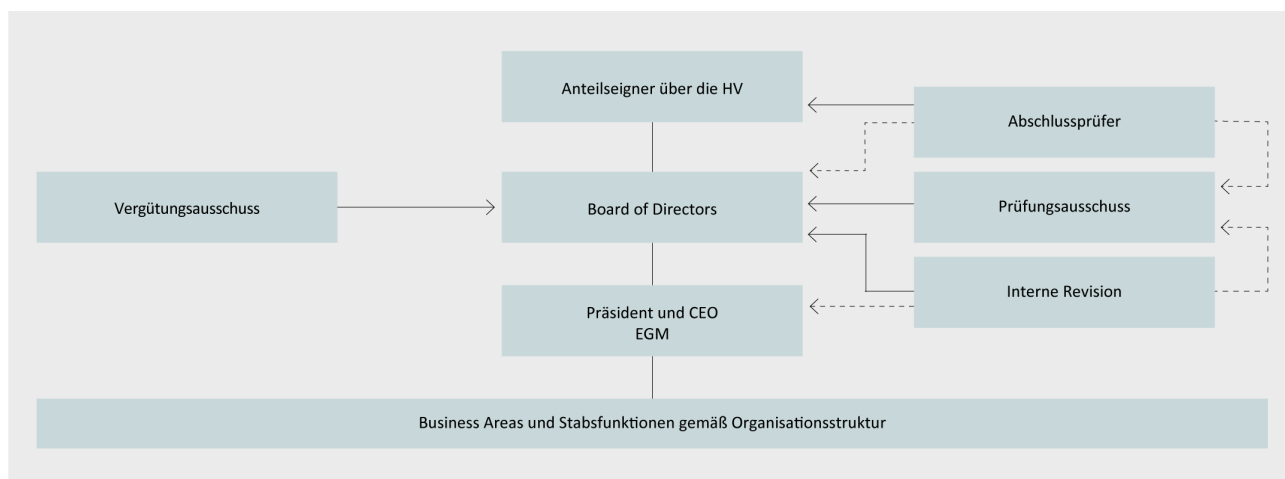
Anteilseigner über die HV

Abschlussprüfer

Vergütungsausschuss

Board of Directors

Prüfungsausschuss

Interne Revision

Präsident und CEO
EGM

Business Areas und Stabsfunktionen gemäß Organisationsstruktur